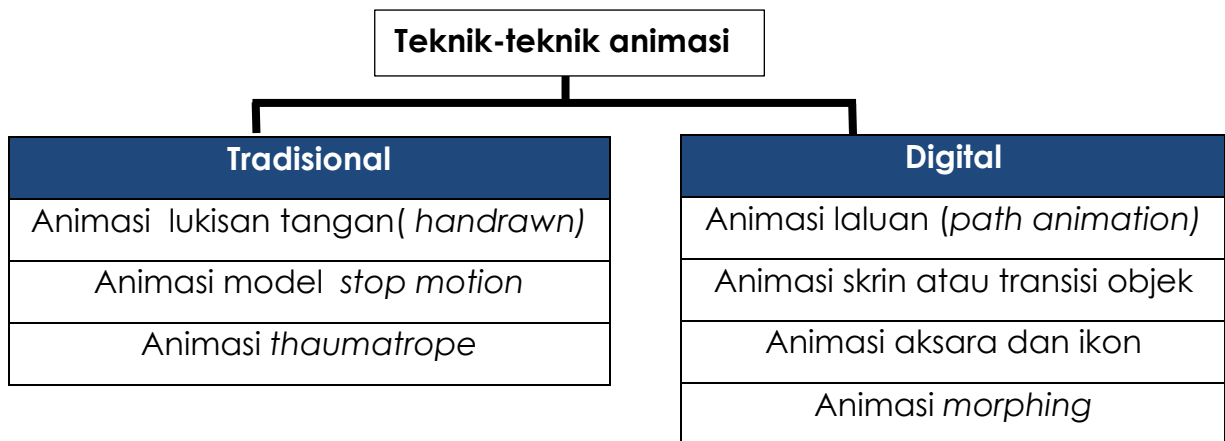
Teknik-teknik animasi

Tradisional

Animasi lukisan tangan( handrawn)

Animasi model stop motion

Animasi thaumatrope

Digital

Animasi laluan (path animation)

Animasi skrin atau transisi objek

Animasi aksara dan ikon

Animasi morphing